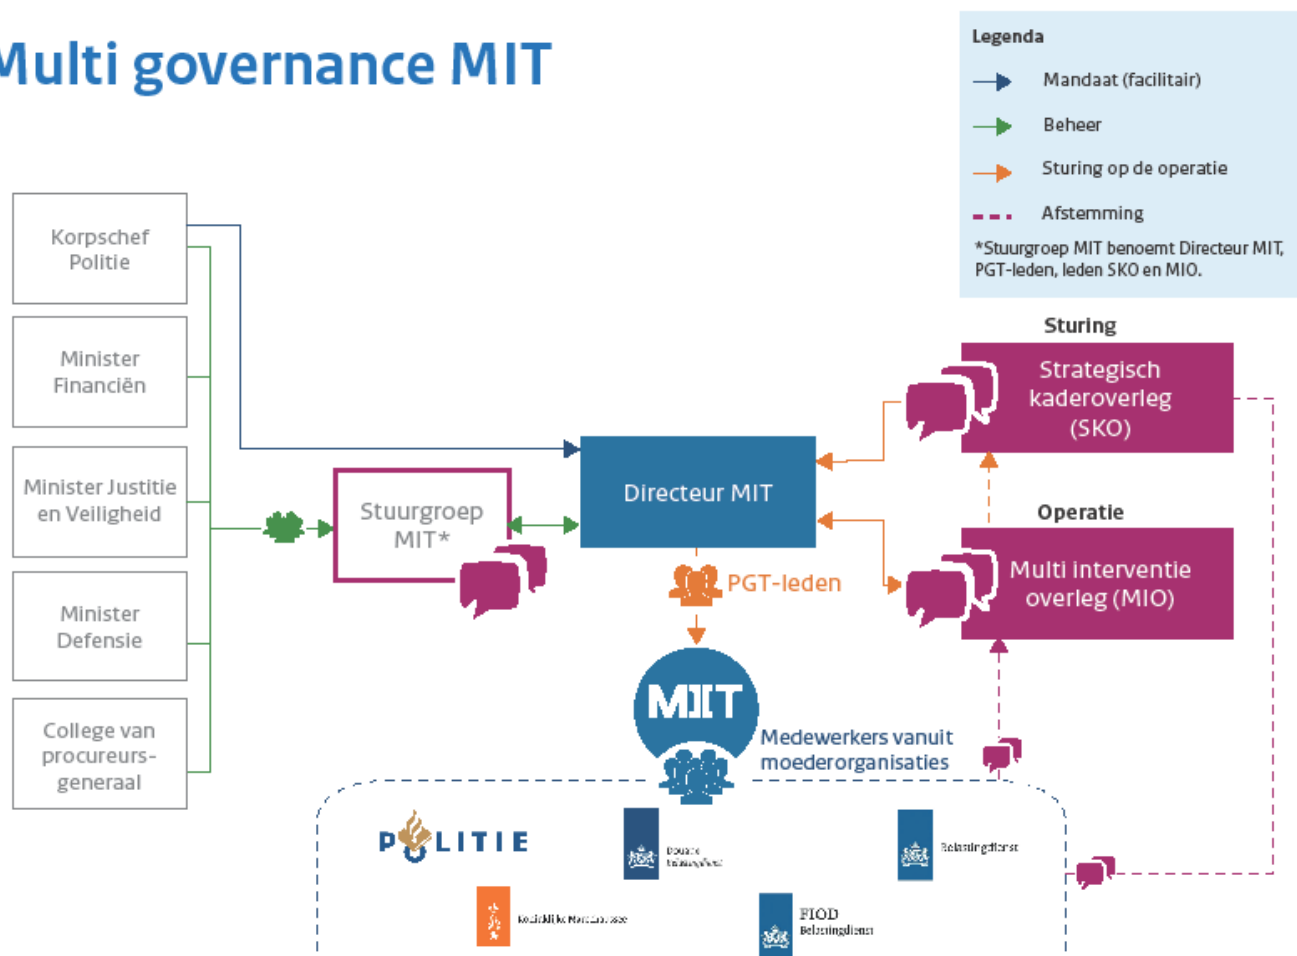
Multi governance MIT

Legenda
Mandaat (facilitair)
Beheer
Sturing op de operatie
Afstemming
*Stuurgroep MIT benoemt Directeur MIT, PGT-leden, leden SKO en MIO.

Korpschef Politie

Minister Financiën

Minister Justitie en Veiligheid

Minister Defensie

College van procureurs-generaal

Stuurgroep MIT*

Directeur MIT

PGT-leden

Sturing
Strategisch kaderoverleg (SKO)

Operatie
Multi interventie overleg (MIO)

MIT
Medewerkers vanuit moederorganisaties

POLITIE
Douane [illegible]
Belastingdienst
Koninklijke Marechaussee
FIOD Belastingdienst